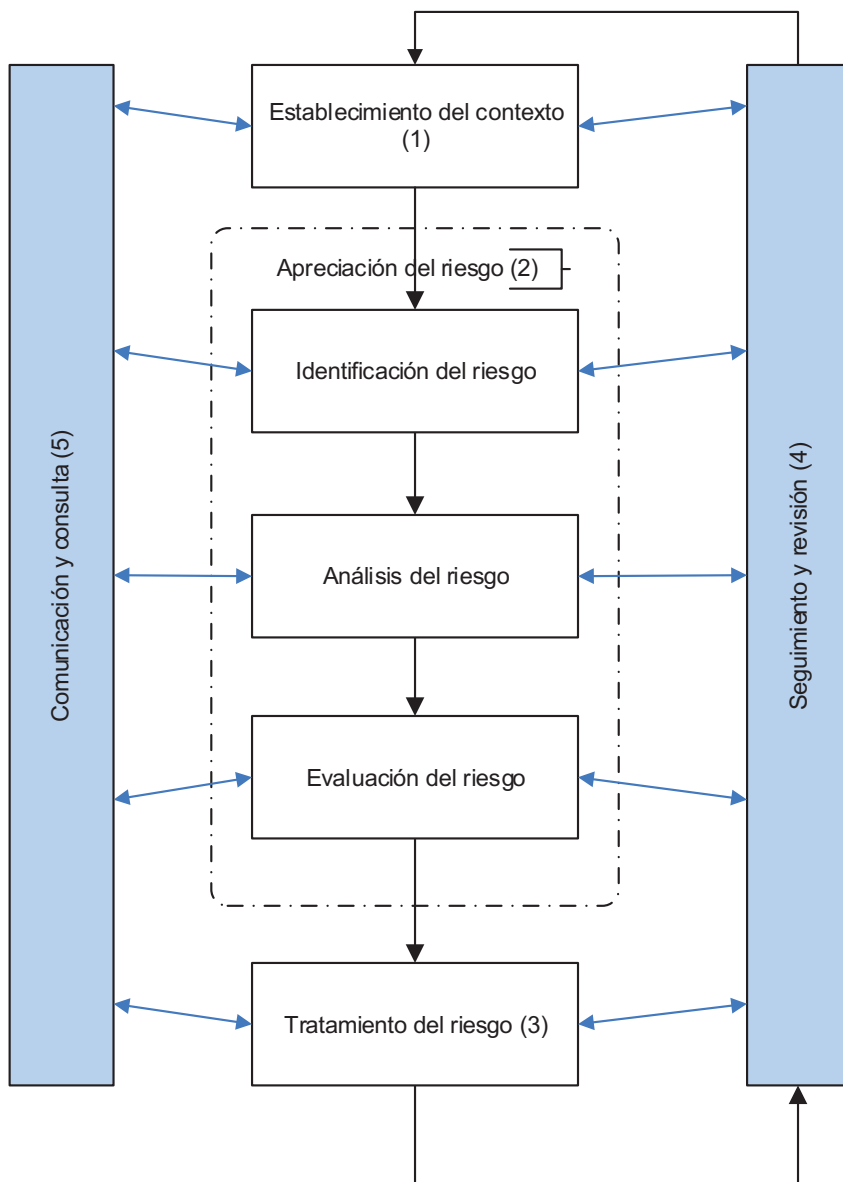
Comunicación y consulta (5)

Establecimiento del contexto (1)

Apreciación del riesgo (2)

Identificación del riesgo

Análisis del riesgo

Evaluación del riesgo

Tratamiento del riesgo (3)

Seguimiento y revisión (4)